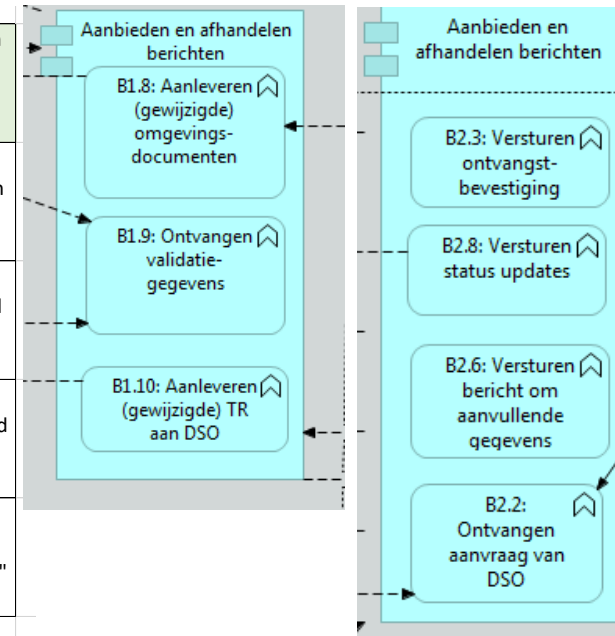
Aanbieden en afhandelen berichten

B1.8: Aanleveren (gewijzigde) omgevingsdocumenten

B1.9: Ontvangen validatiegegevens

B1.10: Aanleveren (gewijzigde) TR aan DSO

Aanbieden en afhandelen berichten

B2.3: Versturen ontvangstbevestiging

B2.8: Versturen status updates

B2.6: Versturen bericht om aanvullende gegevens

B2.2: Ontvangen aanvraag van DSO